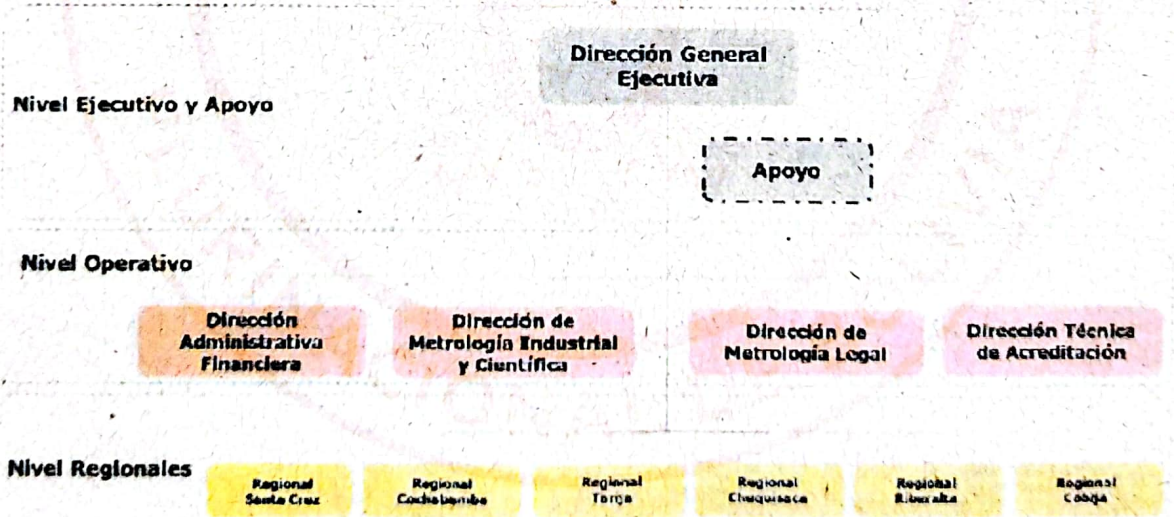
Dirección General Ejecutiva

Nivel Ejecutivo y Apoyo

Apoyo

Nivel Operativo

Dirección Administrativa Financiera

Dirección de Metrología Industrial y Científica

Dirección de Metrología Legal

Dirección Técnica de Acreditación

Nivel Regionales

Regional Santa Cruz

Regional Cochabamba

Regional Tarija

Regional Chuquisaca

Regional Riberalta

Regional Cobija